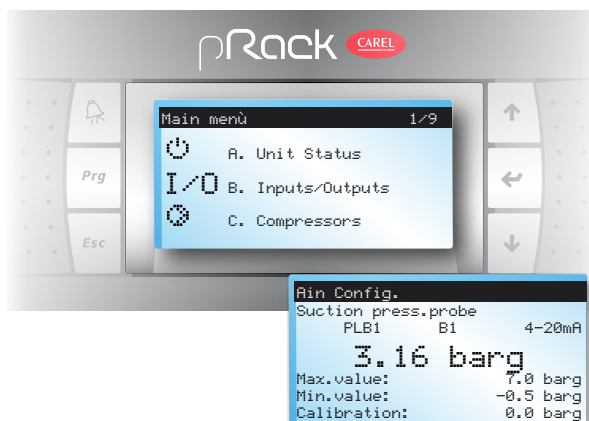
pRack CAREL

Prg

Esc

Main menù 1/9

A. Unit Status

I/O B. Inputs/Outputs

C. Compressors

Ain Config.
Suction press.probe
PLB1 B1 4-20mA
3.16 barg
Max.value: 7.0 barg
Min.value: -0.5 barg
Calibration: 0.0 barg